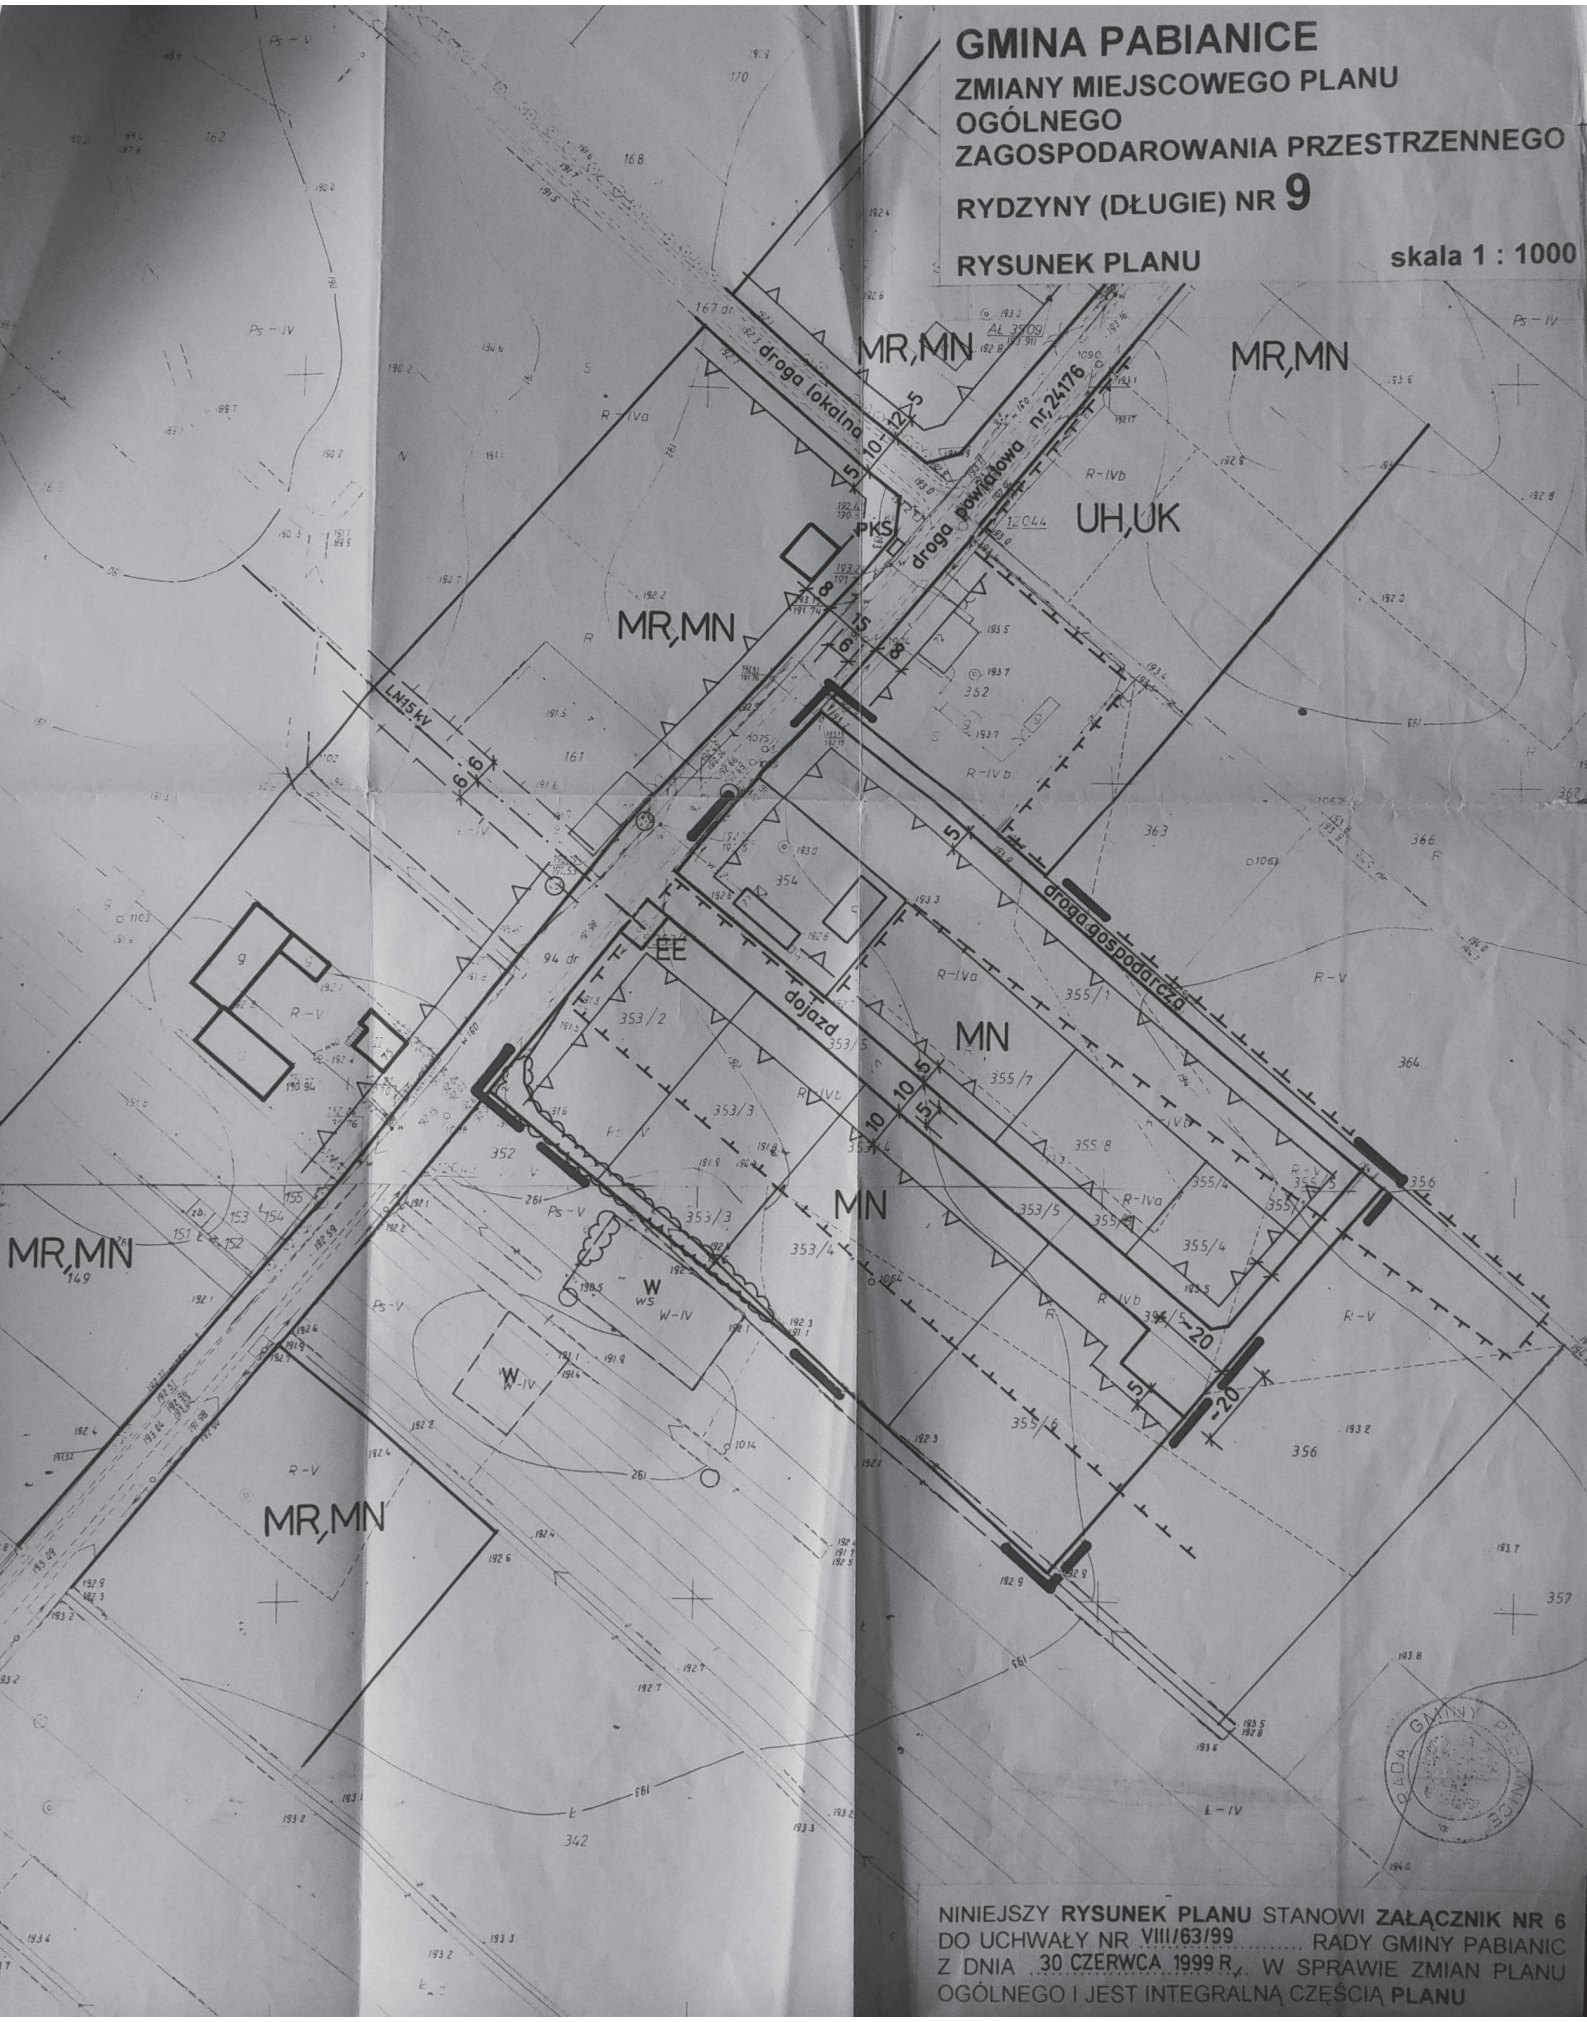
GMINA PABIANICE
ZMIANY MIEJSCOWEGO PLANU OGÓLNEGO ZAGOSPODAROWANIA PRZESTRZENNEGO
RYDZYNY (DŁUGIE) NR 9
RYSUNEK PLANU
skala 1 : 1000

MR,MN
MR,MN
UH,UK
MR,MN
MN
MN
MR,MN
MR,MN

droga lokalna
droga powiatowa nr 24176
droga gospodarcza
dojazd
PKS
EE
LN 15 kV
W
W

167 dr
94 dr
170
168
162
161
352
353/2
353/3
353/5
353/4
354
355/1
355/7
355/8
355/4
355/5
355/6
356
357
363
364
366
367
342
149
151
152
153
154
155
12044

Ps-V
Ps-IV
R-IVa
R-IVb
R-V
W-IV
Ł-IV
Ł
R

10
12
5
8
15
6
6.6
20

RADA GMINY PABIANICE

NINIEJSZY RYSUNEK PLANU STANOWI ZAŁĄCZNIK NR 6 DO UCHWAŁY NR VIII/63/99 ........ RADY GMINY PABIANIC Z DNIA 30 CZERWCA 1999 R. W SPRAWIE ZMIAN PLANU OGÓLNEGO I JEST INTEGRALNĄ CZĘŚCIĄ PLANU